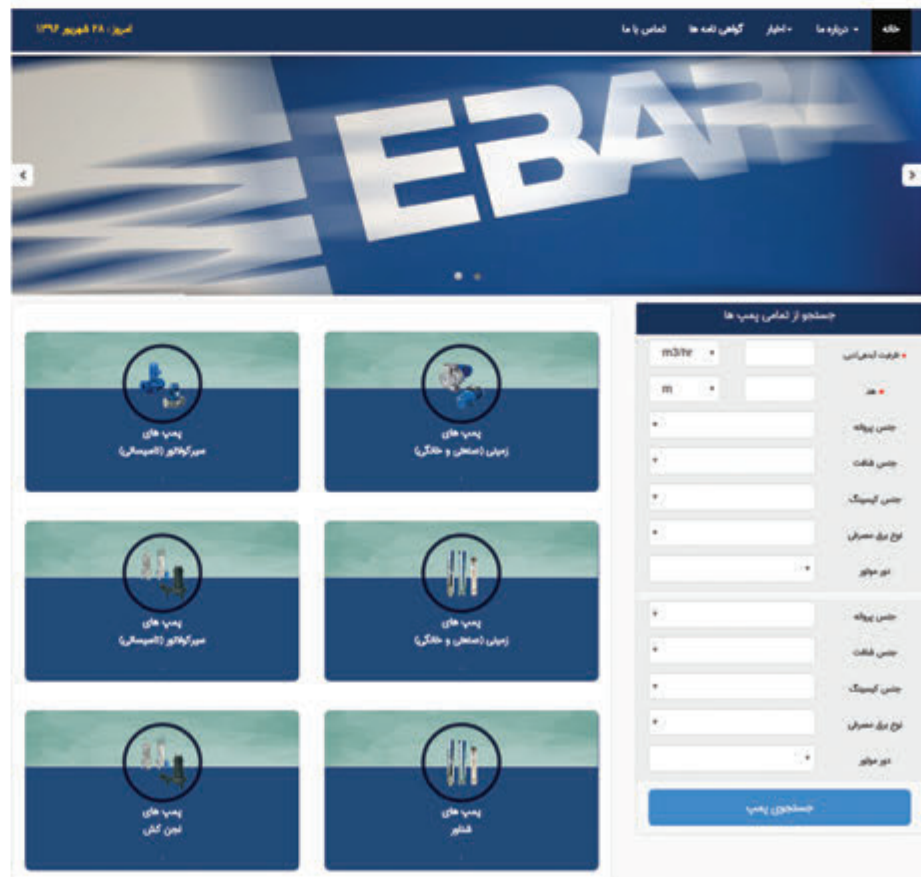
خانه
درباره ما
اخبار
گواهی نامه ها
تماس با ما
امروز : ۲۸ شهریور ۱۳۹۶

EBAR

جستجو از تمامی پمپ ها
ظرفیت آبدهی
m3/hr
هد
m
جنس پروانه
جنس شافت
جنس کیسینگ
نوع برق مصرفی
دور موتور
جنس پروانه
جنس شافت
جنس کیسینگ
نوع برق مصرفی
دور موتور
جستجوی پمپ

پمپ های
زمینی (صنعتی و خانگی)

پمپ های
سیرکولاتور (المپیسالی)

پمپ های
زمینی (صنعتی و خانگی)

پمپ های
سیرکولاتور (المپیسالی)

پمپ های
شناور

پمپ های
لجن کش